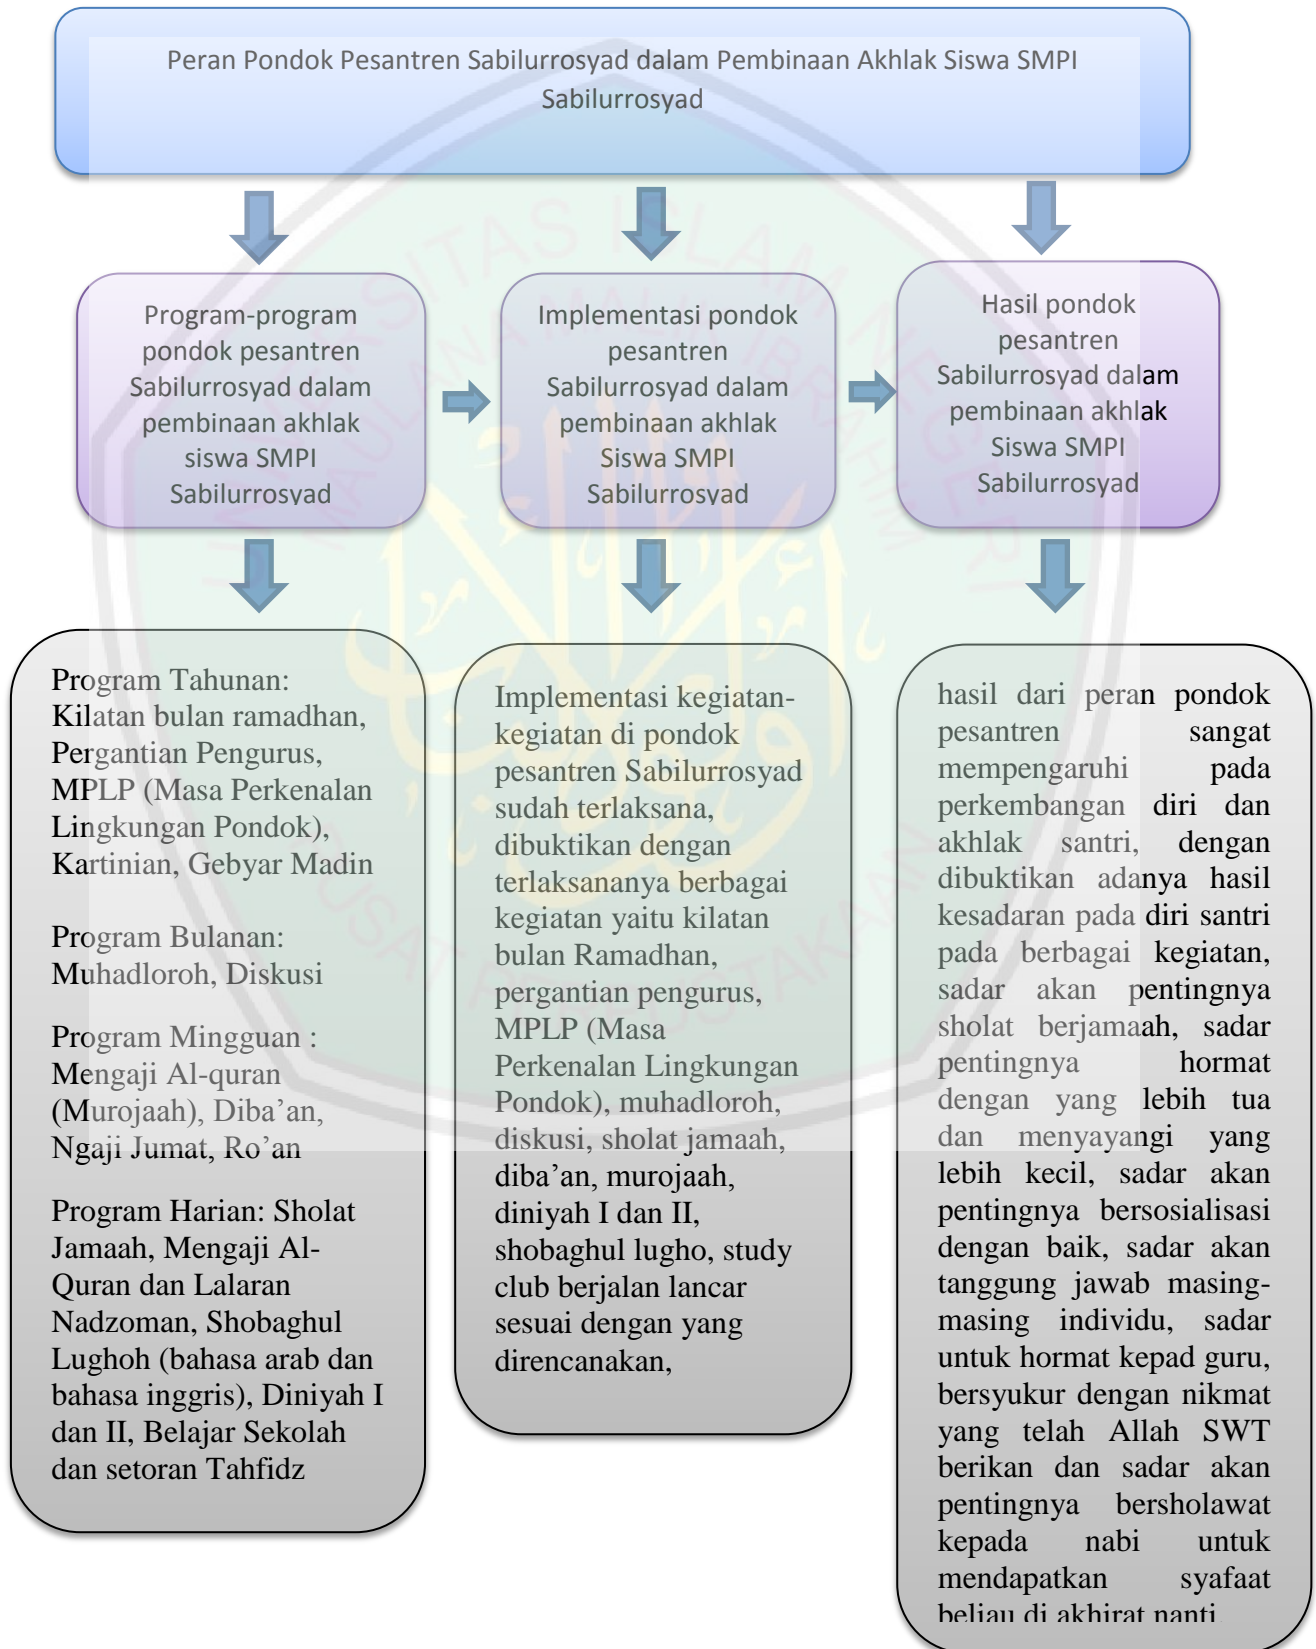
Peran Pondok Pesantren Sabilurrosyad dalam Pembinaan Akhlak Siswa SMPI Sabilurrosyad

Program-program pondok pesantren Sabilurrosyad dalam pembinaan akhlak siswa SMPI Sabilurrosyad

Implementasi pondok pesantren Sabilurrosyad dalam pembinaan akhlak Siswa SMPI Sabilurrosyad

Hasil pondok pesantren Sabilurrosyad dalam pembinaan akhlak Siswa SMPI Sabilurrosyad

Program Tahunan: Kilatan bulan ramadhan, Pergantian Pengurus, MPLP (Masa Perkenalan Lingkungan Pondok), Kartinian, Gebyar Madin

Program Bulanan: Muhadloroh, Diskusi

Program Mingguan : Mengaji Al-quran (Murojaah), Diba'an, Ngaji Jumat, Ro'an

Program Harian: Sholat Jamaah, Mengaji Al-Quran dan Lalaran Nadzoman, Shobaghul Lughoh (bahasa arab dan bahasa inggris), Diniyah I dan II, Belajar Sekolah dan setoran Tahfidz

Implementasi kegiatan-kegiatan di pondok pesantren Sabilurrosyad sudah terlaksana, dibuktikan dengan terlaksananya berbagai kegiatan yaitu kilatan bulan Ramadhan, pergantian pengurus, MPLP (Masa Perkenalan Lingkungan Pondok), muhadloroh, diskusi, sholat jamaah, diba'an, murojaah, diniyah I dan II, shobaghul lugho, study club berjalan lancar sesuai dengan yang direncanakan,

hasil dari peran pondok pesantren sangat mempengaruhi pada perkembangan diri dan akhlak santri, dengan dibuktikan adanya hasil kesadaran pada diri santri pada berbagai kegiatan, sadar akan pentingnya sholat berjamaah, sadar pentingnya hormat dengan yang lebih tua dan menyayangi yang lebih kecil, sadar akan pentingnya bersosialisasi dengan baik, sadar akan tanggung jawab masing-masing individu, sadar untuk hormat kepad guru, bersyukur dengan nikmat yang telah Allah SWT berikan dan sadar akan pentingnya bersholawat kepada nabi untuk mendapatkan syafaat beliau di akhirat nanti.